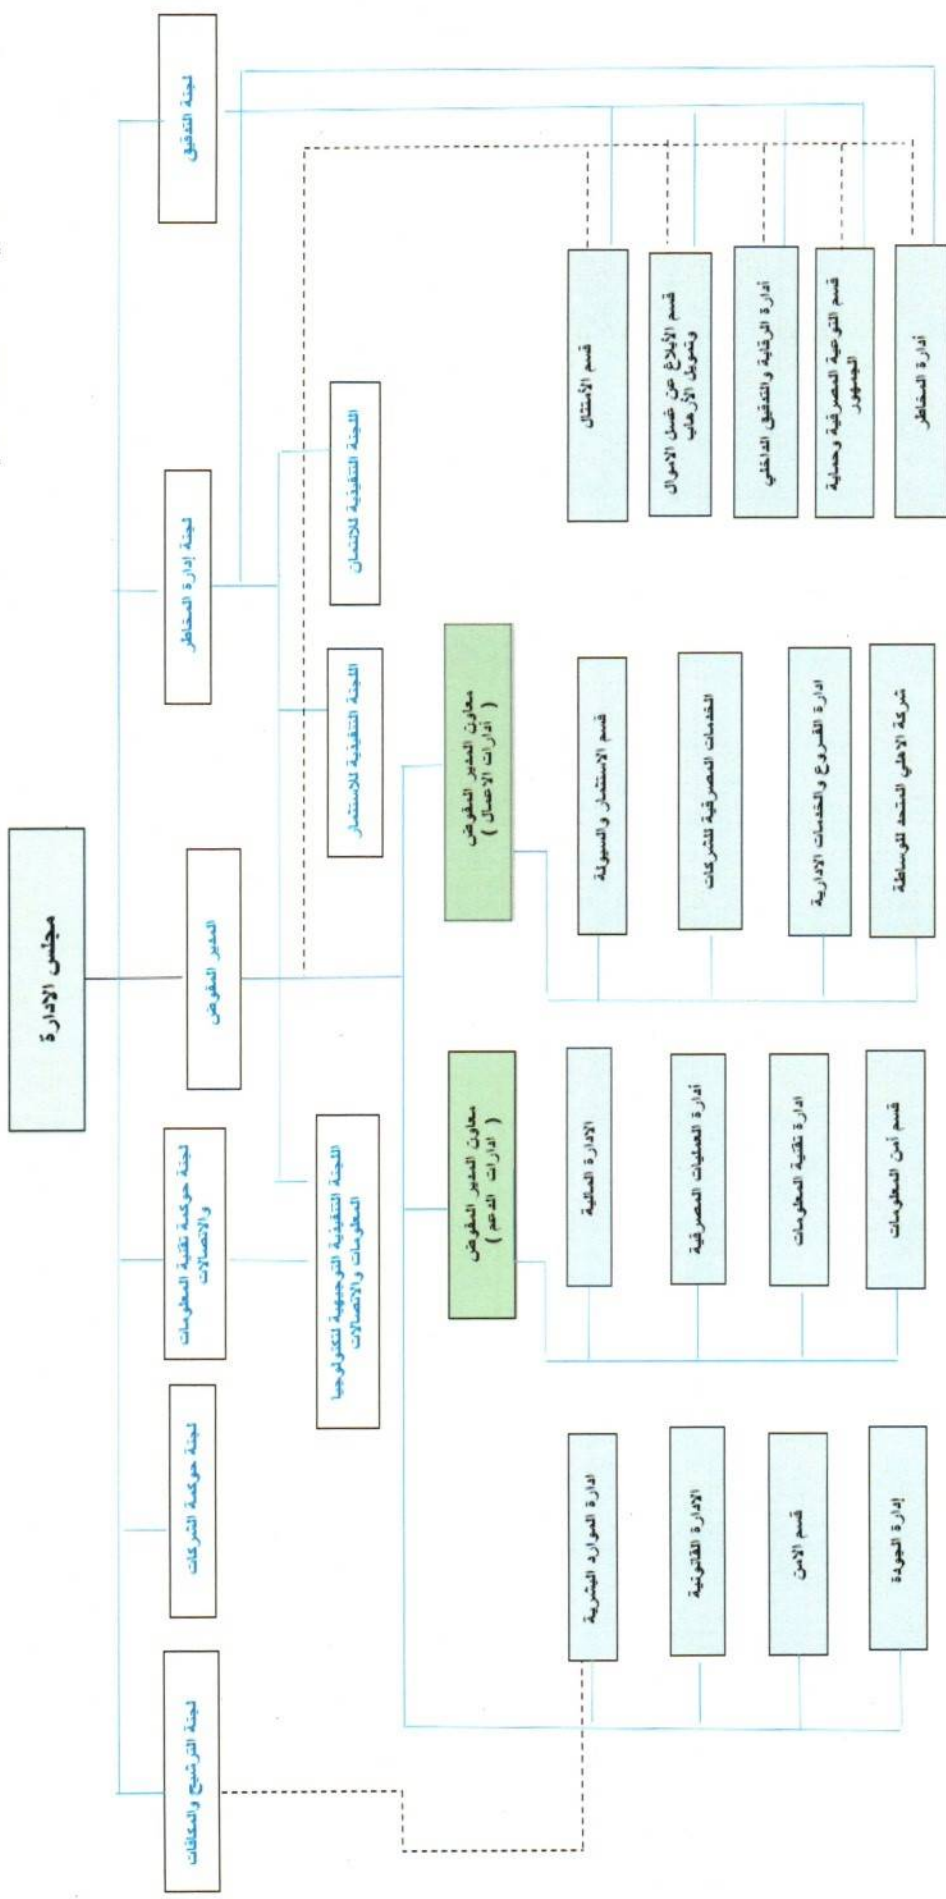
مجلس الإدارة

لجنة التدقيق

لجنة إدارة المخاطر

المدير المفوض

لجنة حوكمة تقنية المعلومات والاتصالات

لجنة حوكمة الشركات

لجنة الترشيح والمكافآت

اللجنة التنفيذية للائتمان

اللجنة التنفيذية للاستثمار

اللجنة التنفيذية التوجيهية لتكنولوجيا المعلومات والاتصالات

معاون المدير المفوض ( ادارات الاعمال )

معاون المدير المفوض ( ادارات الدعم )

قسم الامتثال

قسم الابلاغ عن غسل الاموال وتمويل الارهاب

ادارة الرقابة والتدقيق الداخلي

قسم التوعية المصرفية وحماية الجمهور

ادارة المخاطر

قسم الاستثمار والسيولة

الخدمات المصرفية للشركات

ادارة الفروع والخدمات الادارية

شركة الاهلي المتحد للوساطة

الادارة المالية

ادارة العمليات المصرفية

ادارة تقنية المعلومات

قسم أمن المعلومات

ادارة الموارد البشرية

الادارة القانونية

قسم الامن

إدارة الجودة